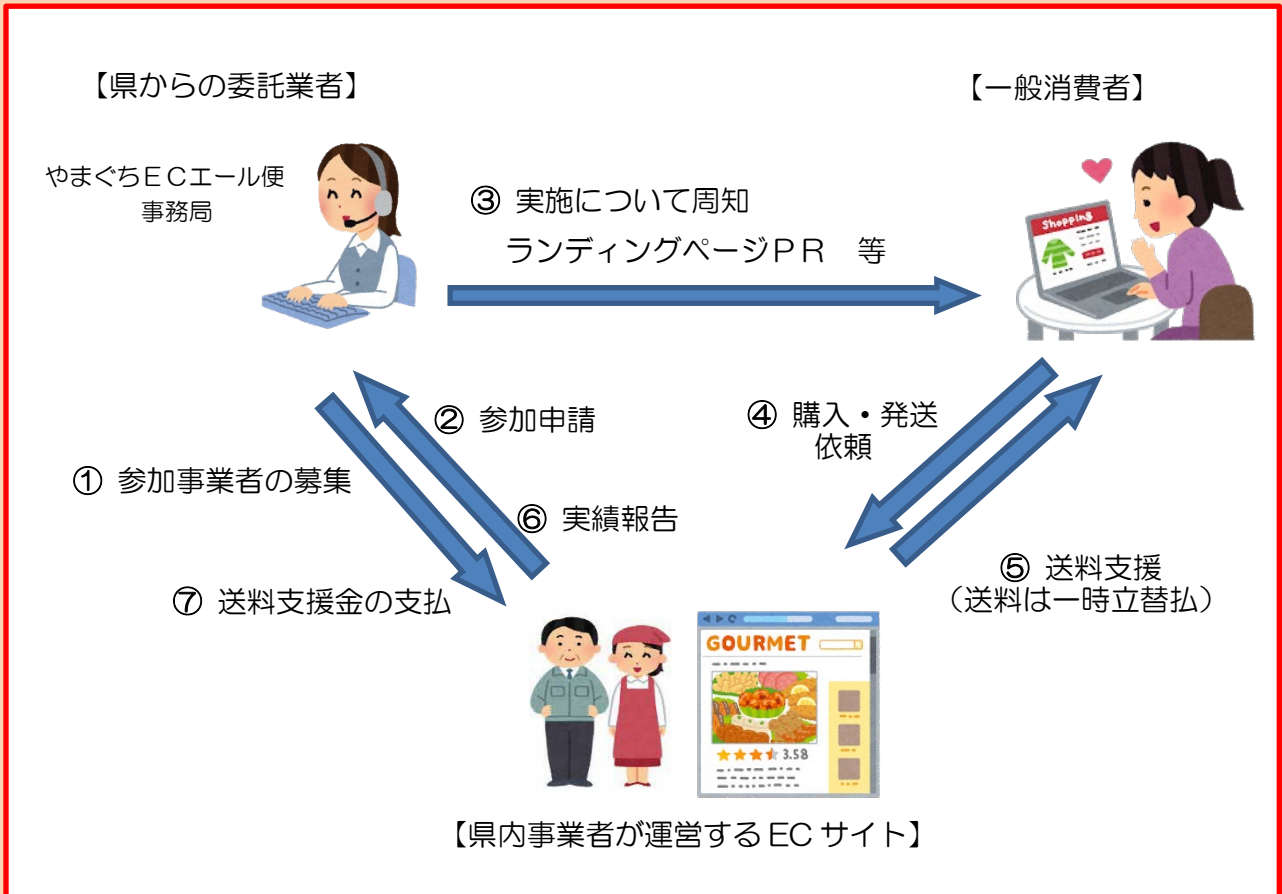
【県からの委託業者】

やまぐちＥＣエール便
事務局

【一般消費者】

Shopping

③ 実施について周知
ランディングページＰＲ　等

② 参加申請

④ 購入・発送
依頼

① 参加事業者の募集

⑥ 実績報告

⑤ 送料支援
（送料は一時立替払）

⑦ 送料支援金の支払

GOURMET

3.58

【県内事業者が運営するＥＣサイト】